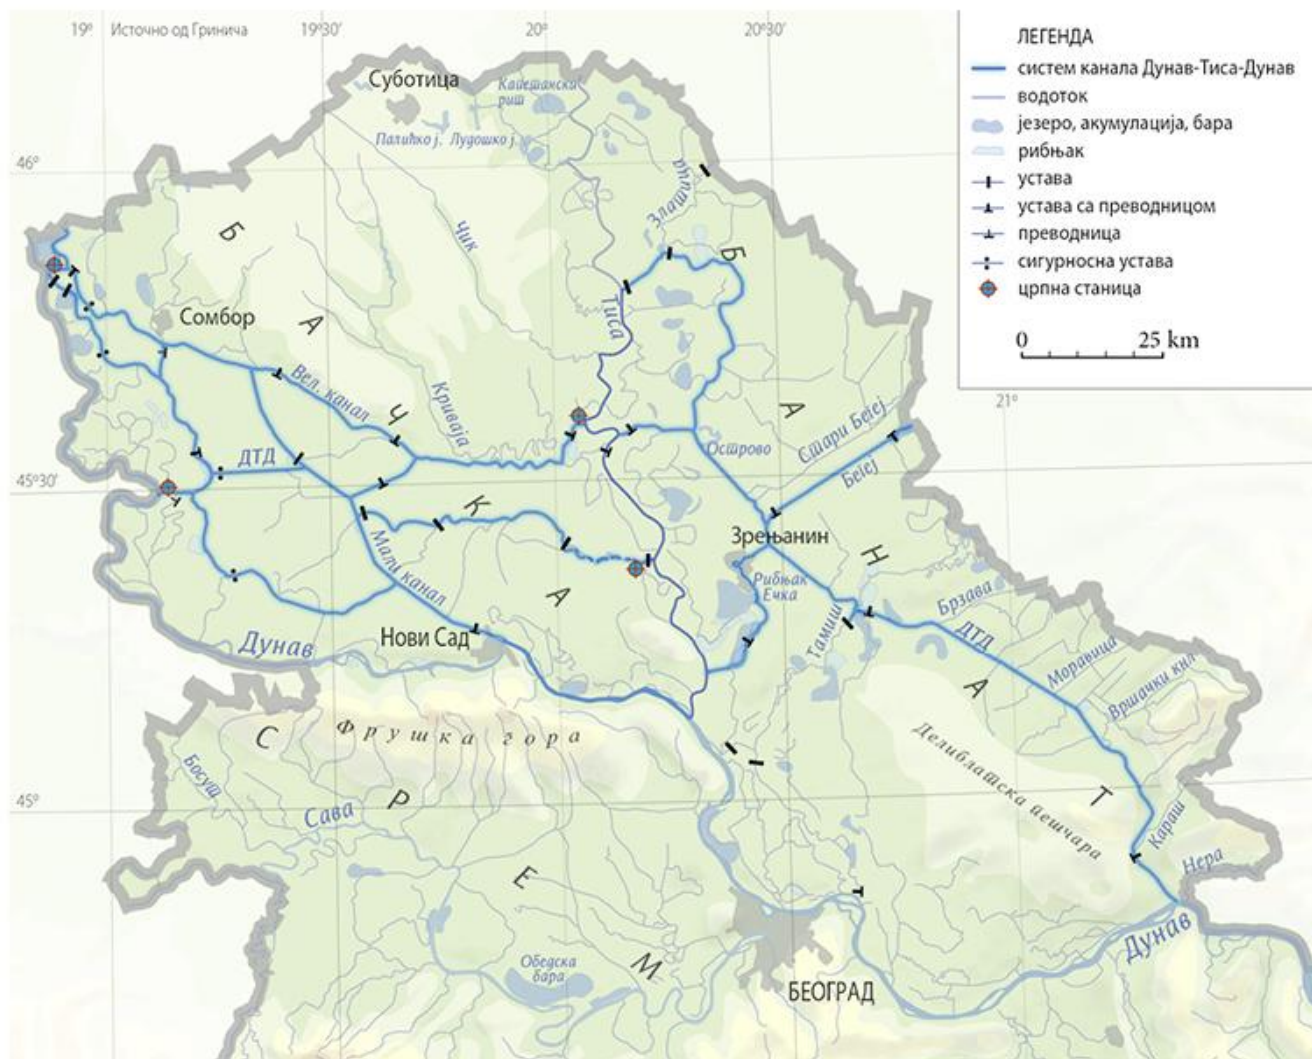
19° Источно од Гринича 19°30' 20° 20°30'

ЛЕГЕНДА
систем канала Дунав-Тиса-Дунав
водоток
језеро, акумулација, бара
рибњак
устава
устава са преводницом
преводница
сигурносна устава
црпна станица

0 25 km

21°

46°

45°30'

45°

Суботица
Кереш
Палићко ј. Лудошко ј.
Златица
Чик
Б А Ч К А
Сомбор
Вел. канал
Криваја
Тиса
ДТД
Мали канал
Нови Сад
Дунав
Б А Н А Т
Стари Бегеј
Бегеј
Оштрово
Зрењанин
Рибњак Ечка
Тамиш
Брзава
ДТД
Моравица
Вршачки кнл
Делиблатска пешчара
Караш
Нера
Дунав
С Р Е М
Фрушка гора
Босут
Сава
Обедска бара
БЕОГРАД